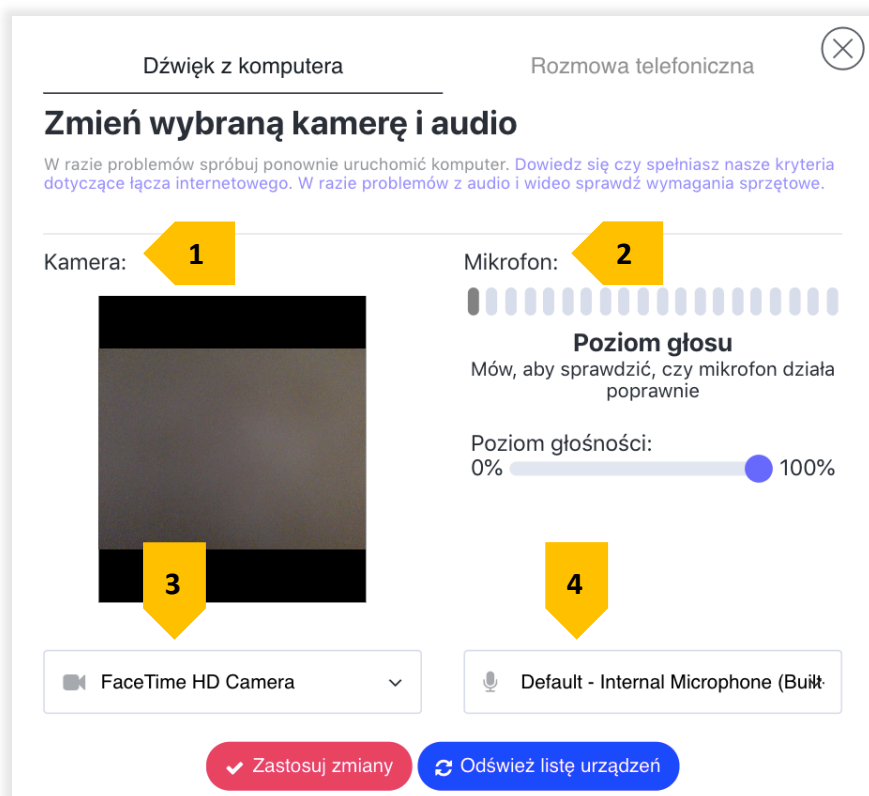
Dźwięk z komputera

Rozmowa telefoniczna

Zmień wybraną kamerę i audio

W razie problemów spróbuj ponownie uruchomić komputer. Dowiedz się czy spełniasz nasze kryteria dotyczące łącza internetowego. W razie problemów z audio i wideo sprawdź wymagania sprzętowe.

Kamera:

1

Mikrofon:

2

Poziom głosu

Mów, aby sprawdzić, czy mikrofon działa poprawnie

Poziom głośności:

0%

100%

3

4

FaceTime HD Camera

Default - Internal Microphone (Buil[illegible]

Zastosuj zmiany

Odśwież listę urządzeń